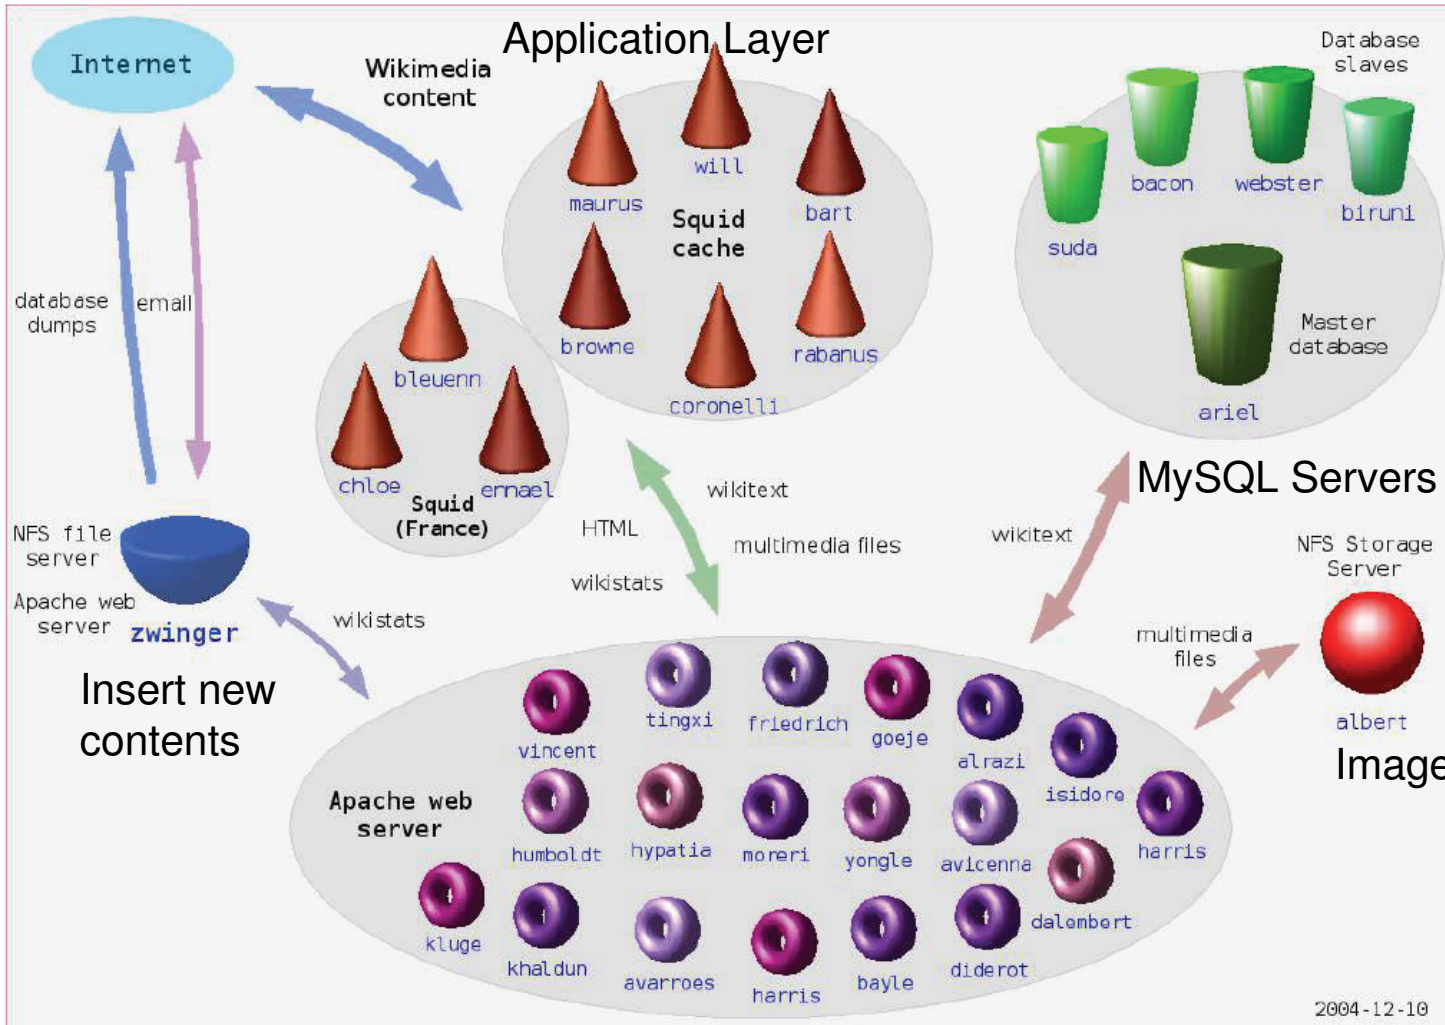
Internet

Wikimedia content

Application Layer

Database slaves

will

maurus

Squid cache

bart

bacon

webster

biruni

suda

browne

rabanus

Master database

coronelli

ariel

bleuenn

chloe

ernael

Squid (France)

database dumps

email

wikitext

HTML

multimedia files

wikistats

wikitext

MySQL Servers

NFS file server

Apache web server

zwinger

wikistats

NFS Storage Server

multimedia files

Insert new contents

albert

Image

vincent

tingxi

friedrich

goeje

alrazi

isidore

Apache web server

humboldt

hypatia

moreri

yongle

avicenna

harris

kluge

khaldun

avarroes

harris

bayle

diderot

dalembert

2004-12-10